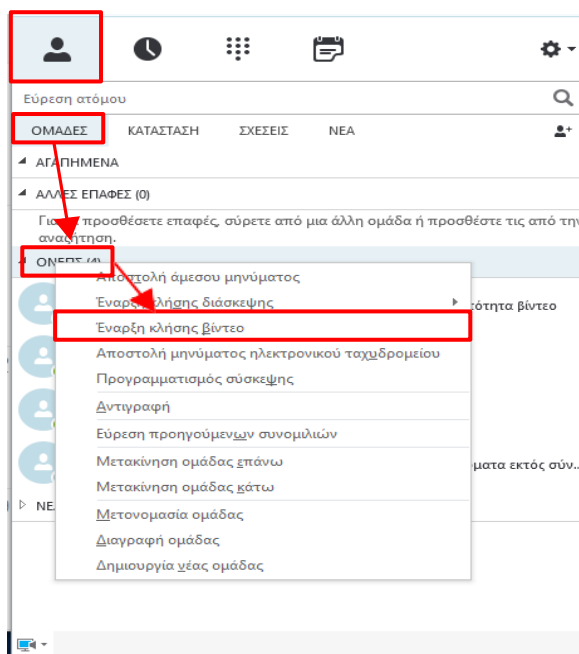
Εύρεση ατόμου

ΟΜΑΔΕΣ ΚΑΤΑΣΤΑΣΗ ΣΧΕΣΕΙΣ ΝΕΑ

ΑΓΑΠΗΜΕΝΑ

ΑΛΛΕΣ ΕΠΑΦΕΣ (0)

Για να προσθέσετε επαφές, σύρετε από μια άλλη ομάδα ή προσθέστε τις από την αναζήτηση.

ΟΝΕΠΣ (4)

Αποστολή άμεσου μηνύματος
Έναρξη κλήσης διάσκεψης
Έναρξη κλήσης βίντεο
Αποστολή μηνύματος ηλεκτρονικού ταχυδρομείου
Προγραμματισμός σύσκεψης
Αντιγραφή
Εύρεση προηγούμενων συνομιλιών
Μετακίνηση ομάδας επάνω
Μετακίνηση ομάδας κάτω
Μετονομασία ομάδας
Διαγραφή ομάδας
Δημιουργία νέας ομάδας

ότητα βίντεο

ματα εκτός σύν...

ΝΕ